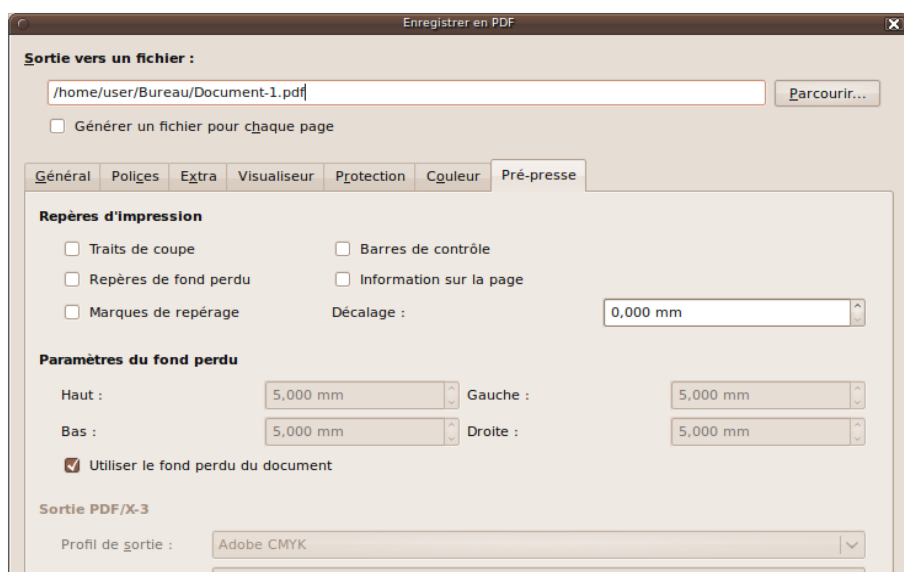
Enregistrer en PDF

Sortie vers un fichier :

/home/user/Bureau/Document-1.pdf

Parcourir...

Générer un fichier pour chaque page

Général | Polices | Extra | Visualiseur | Protection | Couleur | Pré-presse

Repères d'impression

Traits de coupe

Barres de contrôle

Repères de fond perdu

Information sur la page

Marques de repérage

Décalage :

0,000 mm

Paramètres du fond perdu

Haut :

5,000 mm

Gauche :

5,000 mm

Bas :

5,000 mm

Droite :

5,000 mm

Utiliser le fond perdu du document

Sortie PDF/X-3

Profil de sortie :

Adobe CMYK